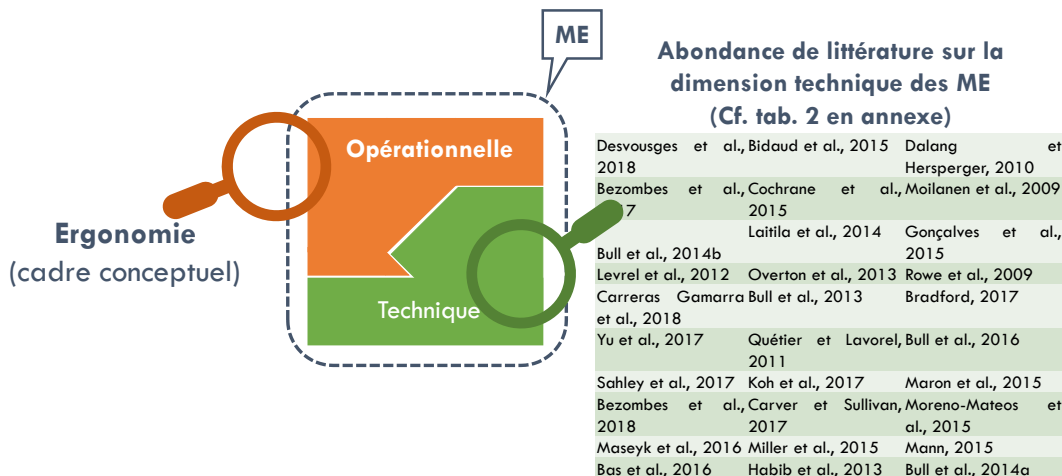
ME

Abondance de littérature sur la dimension technique des ME (Cf. tab. 2 en annexe)

Opérationnelle

Technique

Ergonomie
(cadre conceptuel)

| | | |
|---|---|---|
| Desvousges et al., 2018 | Bidaud et al., 2015 | Dalang et Hersperger, 2010 |
| Bezombes et al., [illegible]17 | Cochrane et al., 2015 | Moilanen et al., 2009 |
| Bull et al., 2014b | Laitila et al., 2014 | Gonçalves et al., 2015 |
| Levrel et al., 2012 | Overton et al., 2013 | Rowe et al., 2009 |
| Carreras Gamarra et al., 2018 | Bull et al., 2013 | Bradford, 2017 |
| Yu et al., 2017 | Quétier et Lavorel, 2011 | Bull et al., 2016 |
| Sahley et al., 2017 | Koh et al., 2017 | Maron et al., 2015 |
| Bezombes et al., 2018 | Carver et Sullivan, 2017 | Moreno-Mateos et al., 2015 |
| Maseyk et al., 2016 | Miller et al., 2015 | Mann, 2015 |
| Bas et al., 2016 | Habib et al., 2013 | Bull et al., 2014a |